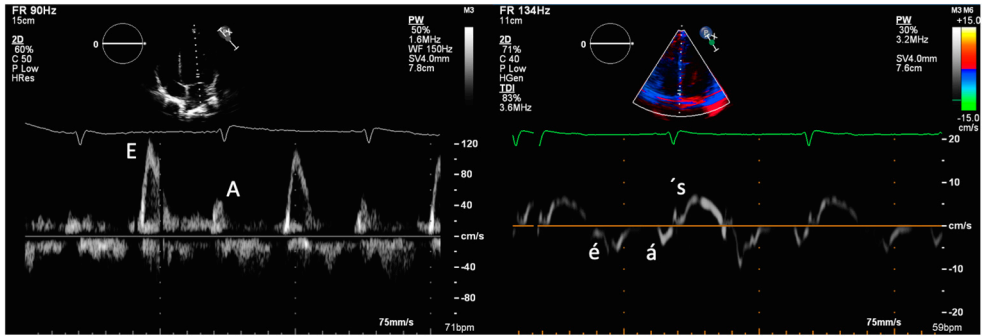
FR 90Hz
15cm

2D
60%
C 50
P Low
HRes

0

M3

PW
50%
1.6MHz
WF 150Hz
SV4.0mm
7.8cm

E

A

- 120
- 80
- 40
- cm/s
- -40
- -80

75mm/s
71bpm

FR 134Hz
11cm

2D
71%
C 40
P Low
HGen
TDI
83%
3.6MHz

0

M3 M6
+15.0

PW
30%
3.2MHz

SV4.0mm
7.6cm

-15.0
cm/s

- 20
- 10
- cm/s
- -10
- -20

´s

é

á

75mm/s
59bpm